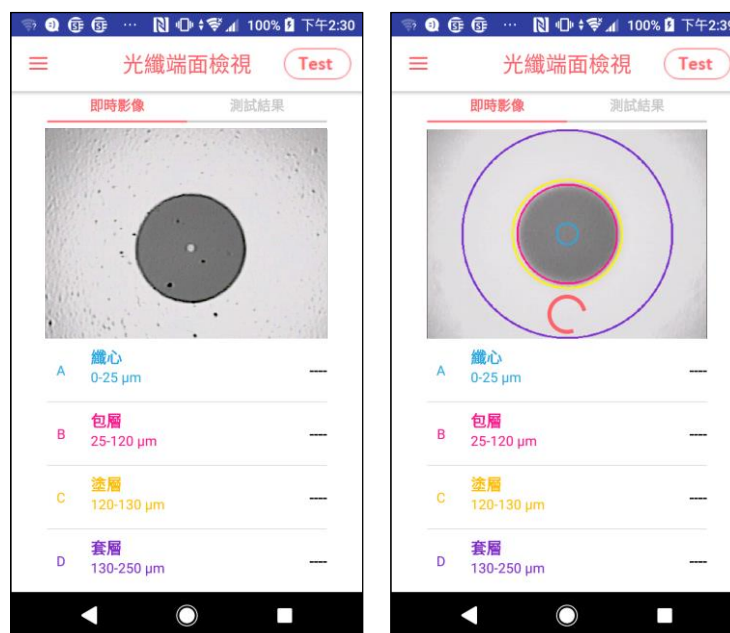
100% 下午2:30

光纖端面檢視 Test

即時影像 測試結果

A 纖心 0-25 μm ----

B 包層 25-120 μm ----

C 塗層 120-130 μm ----

D 套層 130-250 μm ----

100% 下午2:3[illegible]

光纖端面檢視 Test

即時影像 測試結果

A 纖心 0-25 μm ----

B 包層 25-120 μm ----

C 塗層 120-130 μm ----

D 套層 130-250 μm ----